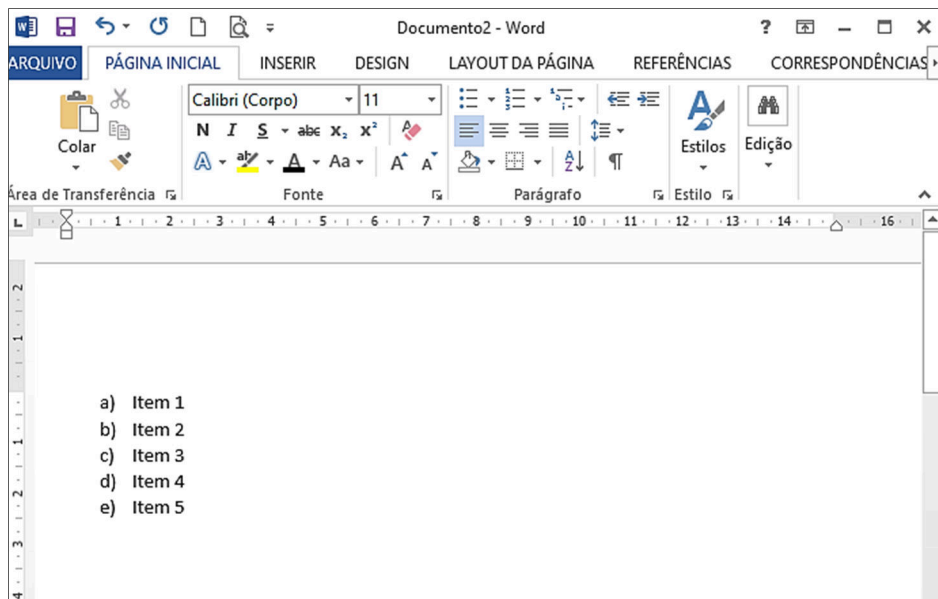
Documento2 - Word

? — □ ×

ARQUIVO PÁGINA INICIAL INSERIR DESIGN LAYOUT DA PÁGINA REFERÊNCIAS CORRESPONDÊNCIAS

Colar

Calibri (Corpo) 11

N I S abc $x_2$ $x^2$

Aa

Estilos

Edição

Área de Transferência Fonte Parágrafo Estilo

L 1 2 3 4 5 6 7 8 9 10 11 12 13 14 16

a) Item 1
b) Item 2
c) Item 3
d) Item 4
e) Item 5